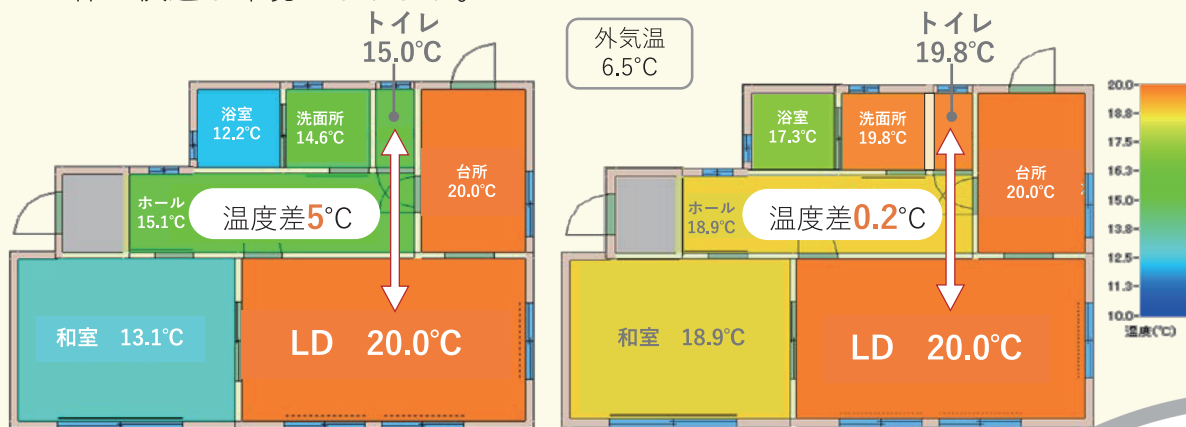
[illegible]

トイレ
15.0℃

浴室
12.2℃

洗面所
14.6℃

台所
20.0℃

ホール
15.1℃

温度差5℃

和室　13.1℃

LD　20.0℃

外気温
6.5℃

トイレ
19.8℃

浴室
17.3℃

洗面所
19.8℃

台所
20.0℃

ホール
18.9℃

温度差0.2℃

和室　18.9℃

LD　20.0℃

20.0
18.8
17.5
16.3
15.0
13.8
12.5
11.3
10.0
温度(℃)